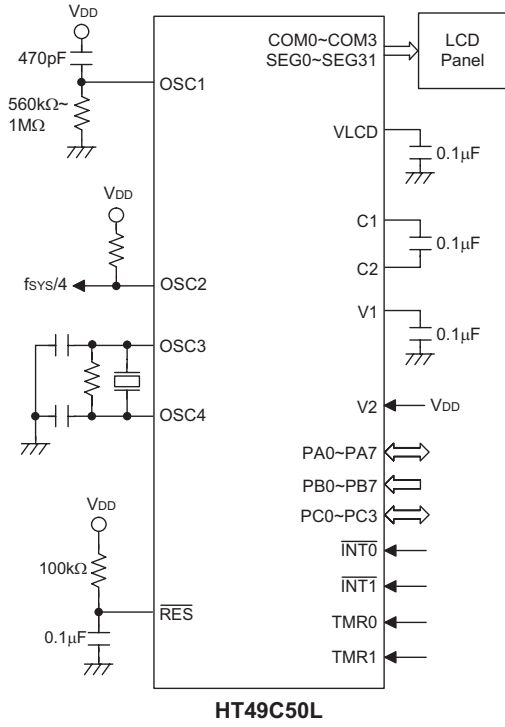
$V_{DD}$

470pF

560kΩ~ 1MΩ

OSC1

$V_{DD}$

$f_{SYS}/4$

OSC2

OSC3

OSC4

$V_{DD}$

100kΩ

$\overline{RES}$

0.1μF

COM0~COM3
SEG0~SEG31

LCD Panel

VLCD

0.1μF

C1

0.1μF

C2

V1

0.1μF

V2

$V_{DD}$

PA0~PA7

PB0~PB7

PC0~PC3

$\overline{INT0}$

$\overline{INT1}$

TMR0

TMR1

HT49C50L